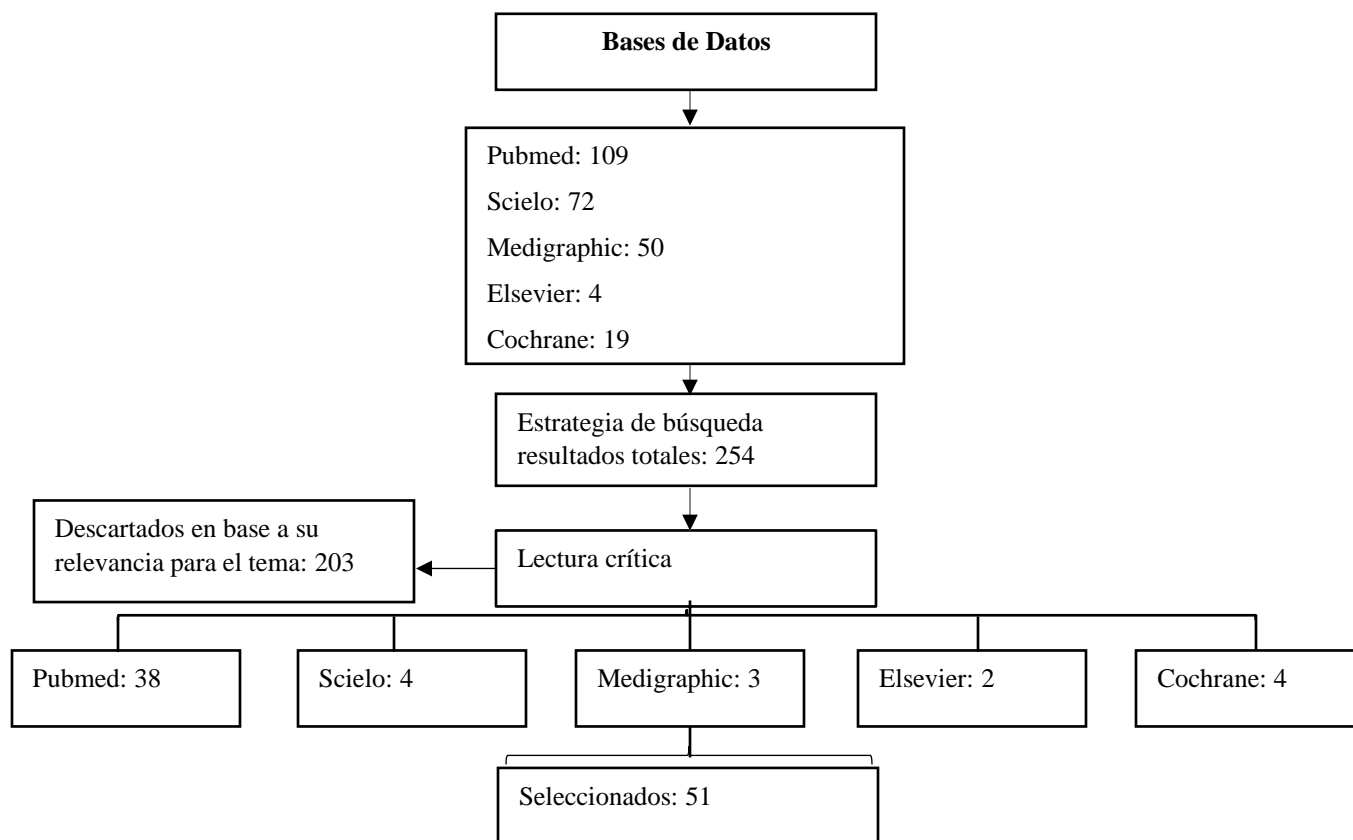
Bases de Datos

Pubmed: 109
Scielo: 72
Medigraphic: 50
Elsevier: 4
Cochrane: 19

Estrategia de búsqueda resultados totales: 254

Descartados en base a su relevancia para el tema: 203

Lectura crítica

Pubmed: 38

Scielo: 4

Medigraphic: 3

Elsevier: 2

Cochrane: 4

Seleccionados: 51